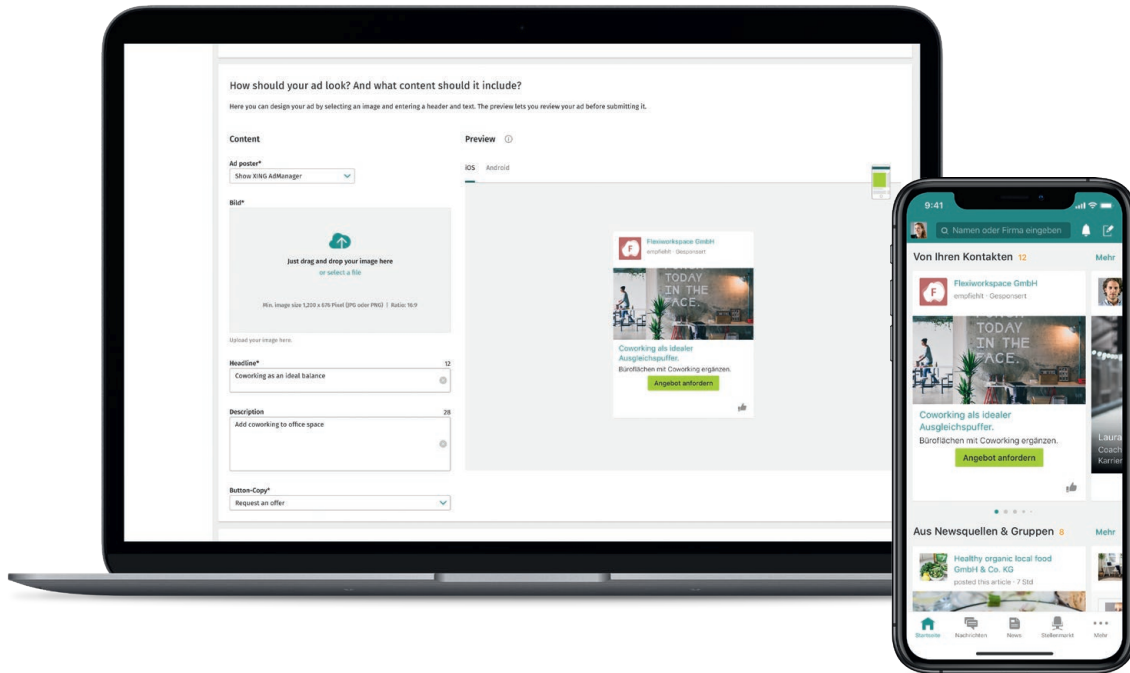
How should your ad look? And what content should it include?

Here you can design your ad by selecting an image and entering a header and text. The preview lets you review your ad before submitting it.

Content

Ad poster*

Show XING AdManager

Bild*

Just drag and drop your image here

or select a file

Min. image size 1,200 x 676 Pixel (JPG oder PNG) | Ratio: 16:9

Upload your image here.

Headline* 12

Coworking as an ideal balance

Description 28

Add coworking to office space

Button-Copy*

Request an offer

Preview

iOS Android

Flexiworkspace GmbH

empfiehlt · Gesponsert

TODAY IN THE FACE.

Coworking als idealer Ausgleichspuffer.

Büroflächen mit Coworking ergänzen.

Angebot anfordern

9:41

Namen oder Firma eingeben

Von Ihren Kontakten 12

Mehr

Flexiworkspace GmbH

empfiehlt · Gesponsert

TODAY IN THE FACE.

Coworking als idealer Ausgleichspuffer.

Büroflächen mit Coworking ergänzen.

Angebot anfordern

Laura

Coach

Karrier

Aus Newsquellen & Gruppen 8

Mehr

Healthy organic local food GmbH & Co. KG

posted this article · 7 Std

Startseite Nachrichten News Stellenmarkt Mehr